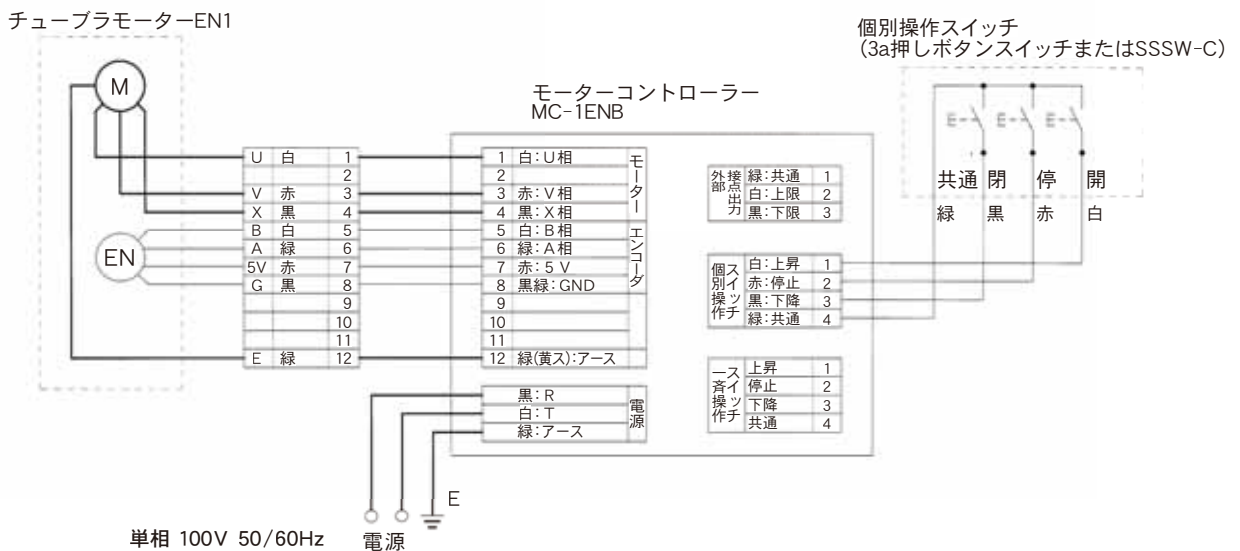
チューブラモーターEN1

M

EN

| U | 白 | 1 |
|---|---|---|
| | | 2 |
| V | 赤 | 3 |
| X | 黒 | 4 |
| B | 白 | 5 |
| A | 緑 | 6 |
| 5V | 赤 | 7 |
| G | 黒 | 8 |
| | | 9 |
| | | 10 |
| | | 11 |
| E | 緑 | 12 |

モーターコントローラー
MC-1ENB

| 1 | 白：U相 | モーター |
|---|---|---|
| 2 | | |
| 3 | 赤：V相 | |
| 4 | 黒：X相 | |
| 5 | 白：B相 | エンコーダ |
| 6 | 緑：A相 | |
| 7 | 赤：5 V | |
| 8 | 黒緑：GND | |
| 9 | | |
| 10 | | |
| 11 | | |
| 12 | 緑(黄ス)：アース | |

| 黒：R | 電源 |
|---|---|
| 白：T | |
| 緑：アース | |

| 外部接点出力 | 緑：共通 | 1 |
|---|---|---|
| | 白：上限 | 2 |
| | 黒：下限 | 3 |

| 個別操作スイッチ | 白：上昇 | 1 |
|---|---|---|
| | 赤：停止 | 2 |
| | 黒：下降 | 3 |
| | 緑：共通 | 4 |

| 一斉操作スイッチ | 上昇 | 1 |
|---|---|---|
| | 停止 | 2 |
| | 下降 | 3 |
| | 共通 | 4 |

個別操作スイッチ
(3a押しボタンスイッチまたはSSSW-C)

共通 閉 停 開
緑 黒 赤 白

E

単相 100V 50/60Hz 電源